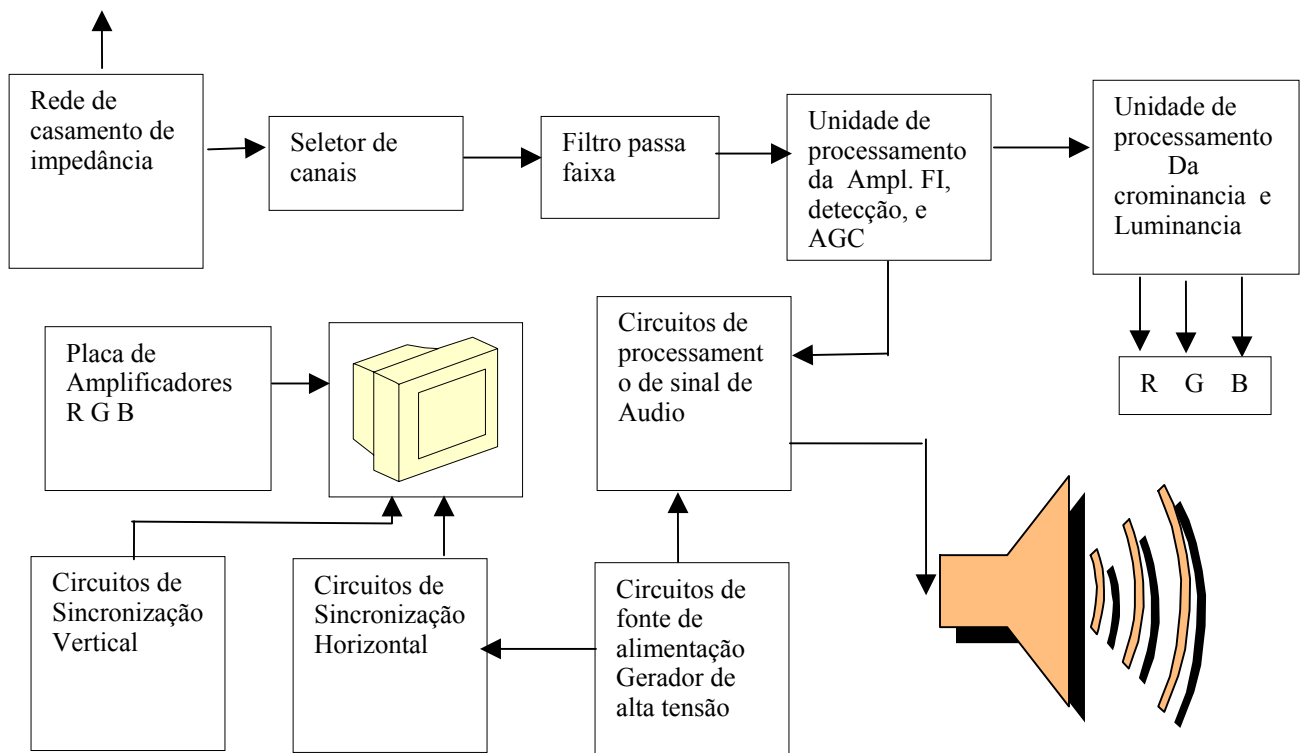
Rede de casamento de impedância

Seletor de canais

Filtro passa faixa

Unidade de processamento da Ampl. FI, detecção, e AGC

Unidade de processamento Da crominancia e Luminancia

R G B

Placa de Amplificadores R G B

Circuitos de processamento de sinal de Audio

Circuitos de Sincronização Vertical

Circuitos de Sincronização Horizontal

Circuitos de fonte de alimentação Gerador de alta tensão